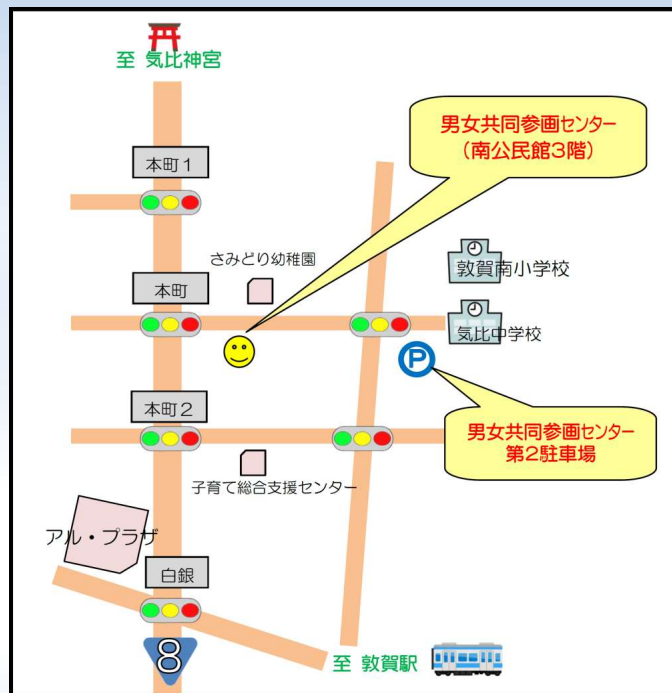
至 気比神宮

男女共同参画センター
（南公民館3階）

本町１

さみどり幼稚園

敦賀南小学校

本町

気比中学校

P

本町２

男女共同参画センター
第2駐車場

子育て総合支援センター

アル・プラザ

白銀

8

至 敦賀駅